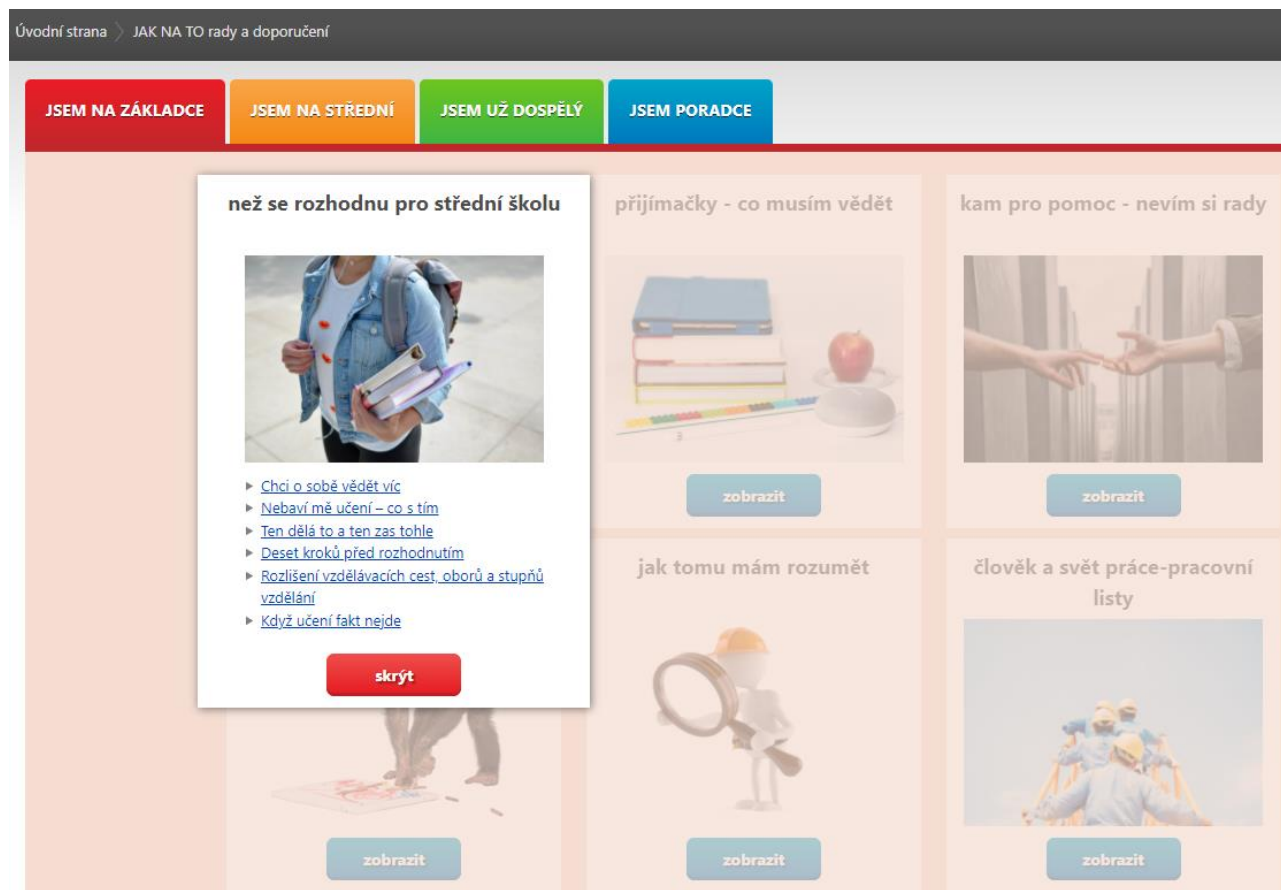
Úvodní strana JAK NA TO rady a doporučení

JSEM NA ZÁKLADCE
JSEM NA STŘEDNÍ
JSEM UŽ DOSPĚLÝ
JSEM PORADCE

než se rozhodnu pro střední školu

- Chci o sobě vědět víc
- Nebaví mě učení – co s tím
- Ten dělá to a ten zas tohle
- Deset kroků před rozhodnutím
- Rozlišení vzdělávacích cest, oborů a stupňů vzdělání
- Když učení fakt nejde

skrýt

přijímačky - co musím vědět

zobrazit

kam pro pomoc - nevím si rady

zobrazit

jak tomu mám rozumět

člověk a svět práce-pracovní listy

zobrazit

zobrazit

zobrazit